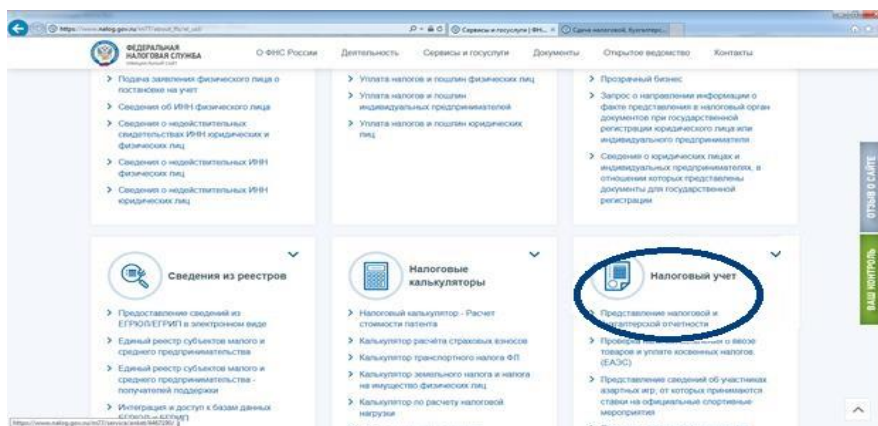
https://www.nalog.gov.ru/rn77/about_fts/el_usl/

Сервисы и госуслуги | ФН... ×

Сдача налоговой, бухгалтерс...

ФЕДЕРАЛЬНАЯ НАЛОГОВАЯ СЛУЖБА
ОФИЦИАЛЬНЫЙ САЙТ

О ФНС России Деятельность Сервисы и госуслуги Документы Открытое ведомство Контакты

> Подача заявления физического лица о постановке на учет
> Сведения об ИНН физического лица
> Сведения о недействительных свидетельствах ИНН юридических и физических лиц
> Сведения о недействительных ИНН физических лиц
> Сведения о недействительных ИНН юридических лиц

> Уплата налогов и пошлин физических лиц
> Уплата налогов и пошлин индивидуальных предпринимателей
> Уплата налогов и пошлин юридических лиц

> Прозрачный бизнес
> Запрос о направлении информации о факте представления в налоговый орган документов при государственной регистрации юридического лица или индивидуального предпринимателя
> Сведения о юридических лицах и индивидуальных предпринимателях, в отношении которых представлены документы для государственной регистрации

ОТЗЫВ О САЙТЕ

ВАШ КОНТРОЛЬ

Сведения из реестров

> Предоставление сведений из ЕГРЮЛ/ЕГРИП в электронном виде
> Единый реестр субъектов малого и среднего предпринимательства
> Единый реестр субъектов малого и среднего предпринимательства - получателей поддержки
> Интеграция и доступ к базам данных ЕГРЮЛ и ЕГРИП

Налоговые калькуляторы

> Налоговый калькулятор - Расчет стоимости патента
> Калькулятор расчёта страховых взносов
> Калькулятор транспортного налога ФЛ
> Калькулятор земельного налога и налога на имущество физических лиц
> Калькулятор по расчету налоговой нагрузки

Налоговый учет

> Представление налоговой и бухгалтерской отчетности
> Проверка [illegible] о ввозе товаров и уплате косвенных налогов (ЕАЭС)
> Представление сведений об участниках азартных игр, от которых принимаются ставки на официальные спортивные мероприятия

https://www.nalog.gov.ru/rn77/service/sekwk/4467290/